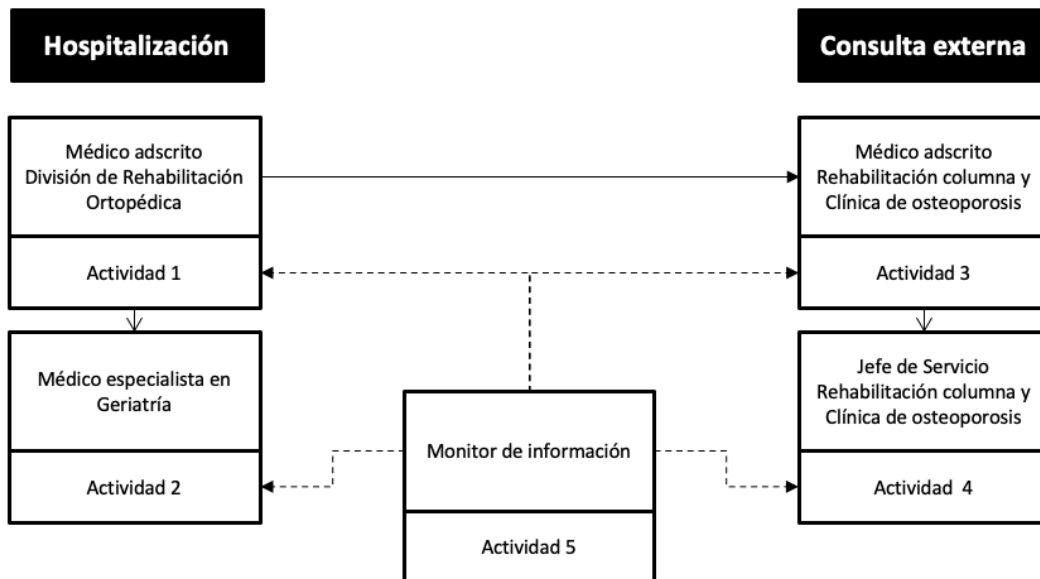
Hospitalización

Consulta externa

Médico adscrito División de Rehabilitación Ortopédica

Actividad 1

Médico adscrito Rehabilitación columna y Clínica de osteoporosis

Actividad 3

Médico especialista en Geriatría

Actividad 2

Monitor de información

Actividad 5

Jefe de Servicio Rehabilitación columna y Clínica de osteoporosis

Actividad 4